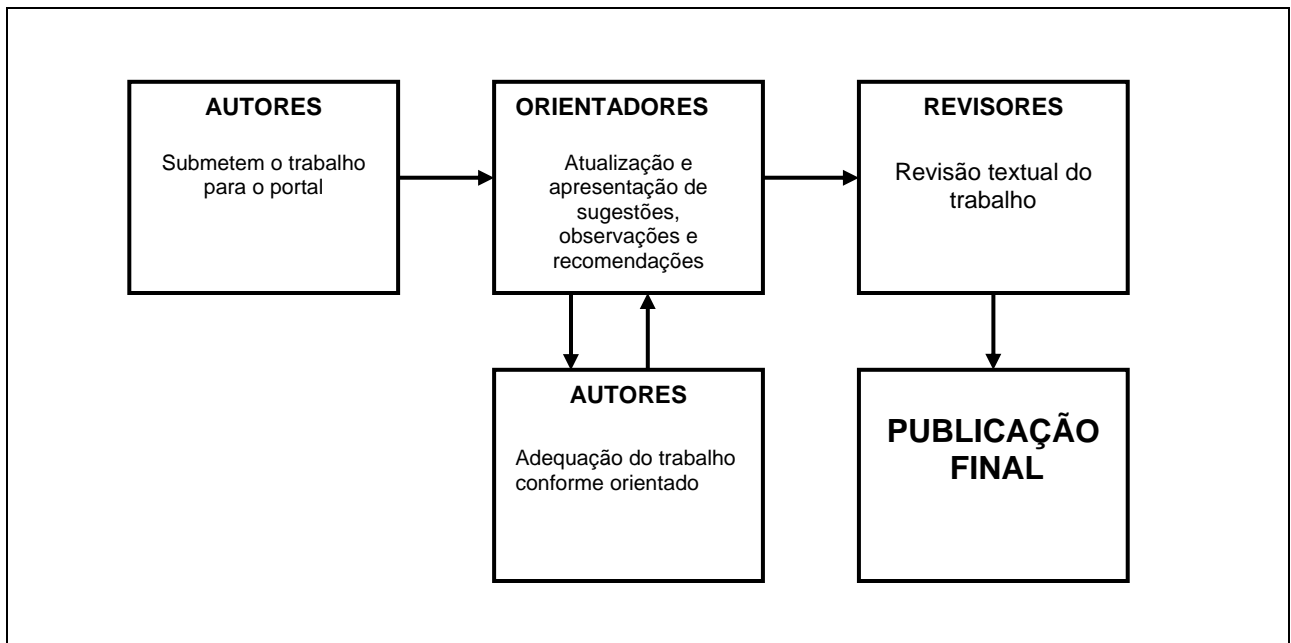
AUTORES

Submetem o trabalho para o portal

ORIENTADORES

Atualização e apresentação de sugestões, observações e recomendações

REVISORES

Revisão textual do trabalho

AUTORES

Adequação do trabalho conforme orientado

PUBLICAÇÃO FINAL